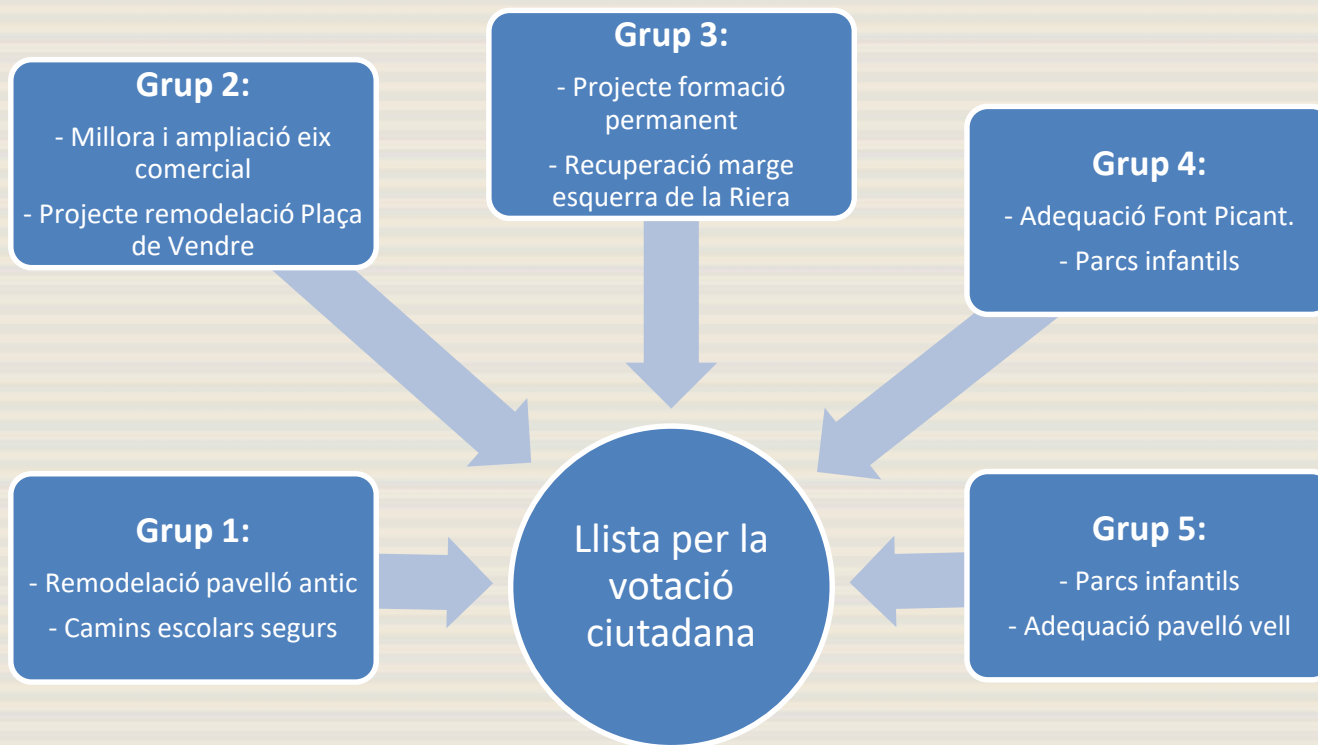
Grup 2:

- Millora i ampliació eix comercial

- Projecte remodelació Plaça de Vendre

Grup 3:

- Projecte formació permanent

- Recuperació marge esquerra de la Riera

Grup 4:

- Adequació Font Picant.

- Parcs infantils

Grup 1:

- Remodelació pavelló antic

- Camins escolars segurs

Llista per la votació ciutadana

Grup 5:

- Parcs infantils

- Adequació pavelló vell